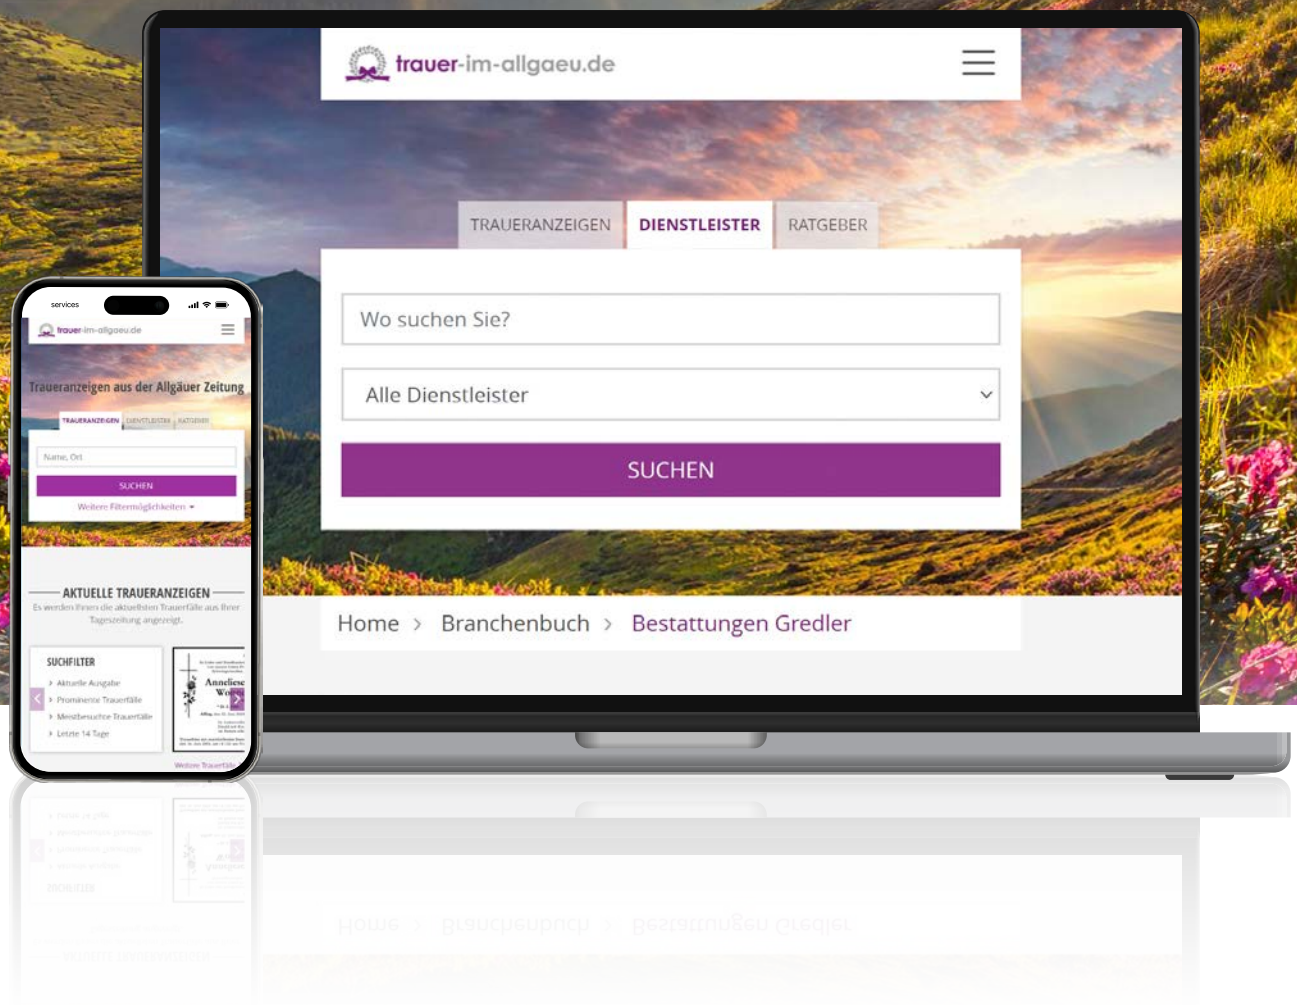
trauer-im-allgaeu.de

TRAUERANZEIGEN DIENSTLEISTER RATGEBER

Wo suchen Sie?

Alle Dienstleister

SUCHEN

Home > Branchenbuch > Bestattungen Gredler

services

trauer-im-allgaeu.de

Traueranzeigen aus der Allgäuer Zeitung

TRAUERANZEIGEN DIENSTLEISTER RATGEBER

Name, Ort

SUCHEN

Weitere Filtermöglichkeiten

AKTUELLE TRAUERANZEIGEN

Es werden Ihnen die aktuellsten Trauerfälle aus Ihrer Tageszeitung angezeigt.

SUCHFILTER

Aktuelle Ausgabe

Prominente Trauerfälle

Meistbesuchte Trauerfälle

Letzte 14 Tage

Anneliese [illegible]

Weitere Trauerfälle